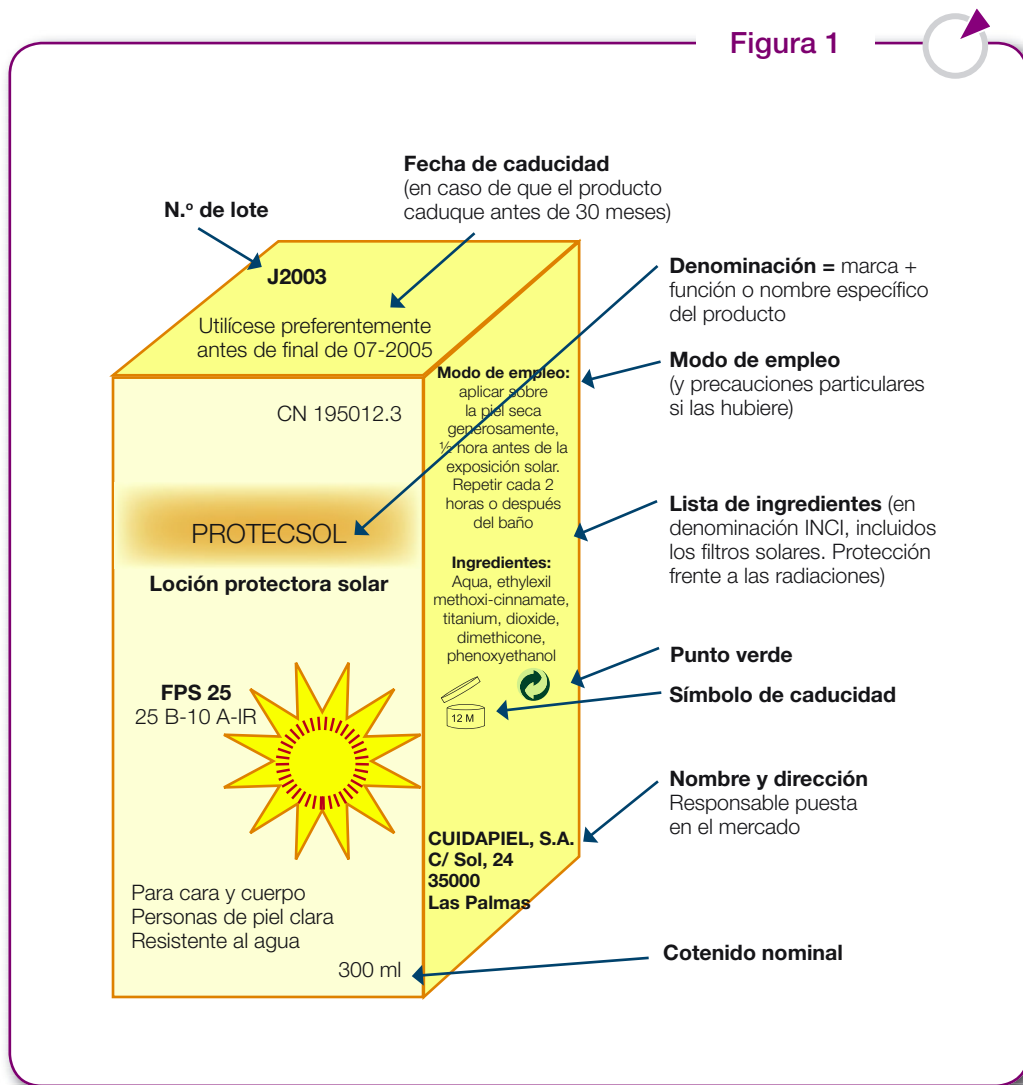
Figura 1

Fecha de caducidad
(en caso de que el producto caduque antes de 30 meses)

N.º de lote

J2003

Utilícese preferentemente antes de final de 07-2005

Denominación = marca + función o nombre específico del producto

Modo de empleo
(y precauciones particulares si las hubiere)

Modo de empleo: aplicar sobre la piel seca generosamente, ½ hora antes de la exposición solar. Repetir cada 2 horas o después del baño

CN 195012.3

PROTECSOL

Loción protectora solar

Lista de ingredientes (en denominación INCI, incluidos los filtros solares. Protección frente a las radiaciones)

Ingredientes:
Aqua, ethylexil methoxi-cinnamate, titanium, dioxide, dimethicone, phenoxyethanol

Punto verde

Símbolo de caducidad

12 M

FPS 25
25 B-10 A-IR

Nombre y dirección
Responsable puesta en el mercado

CUIDAPIEL, S.A.
C/ Sol, 24
35000
Las Palmas

Para cara y cuerpo
Personas de piel clara
Resistente al agua

300 ml

Cotenido nominal